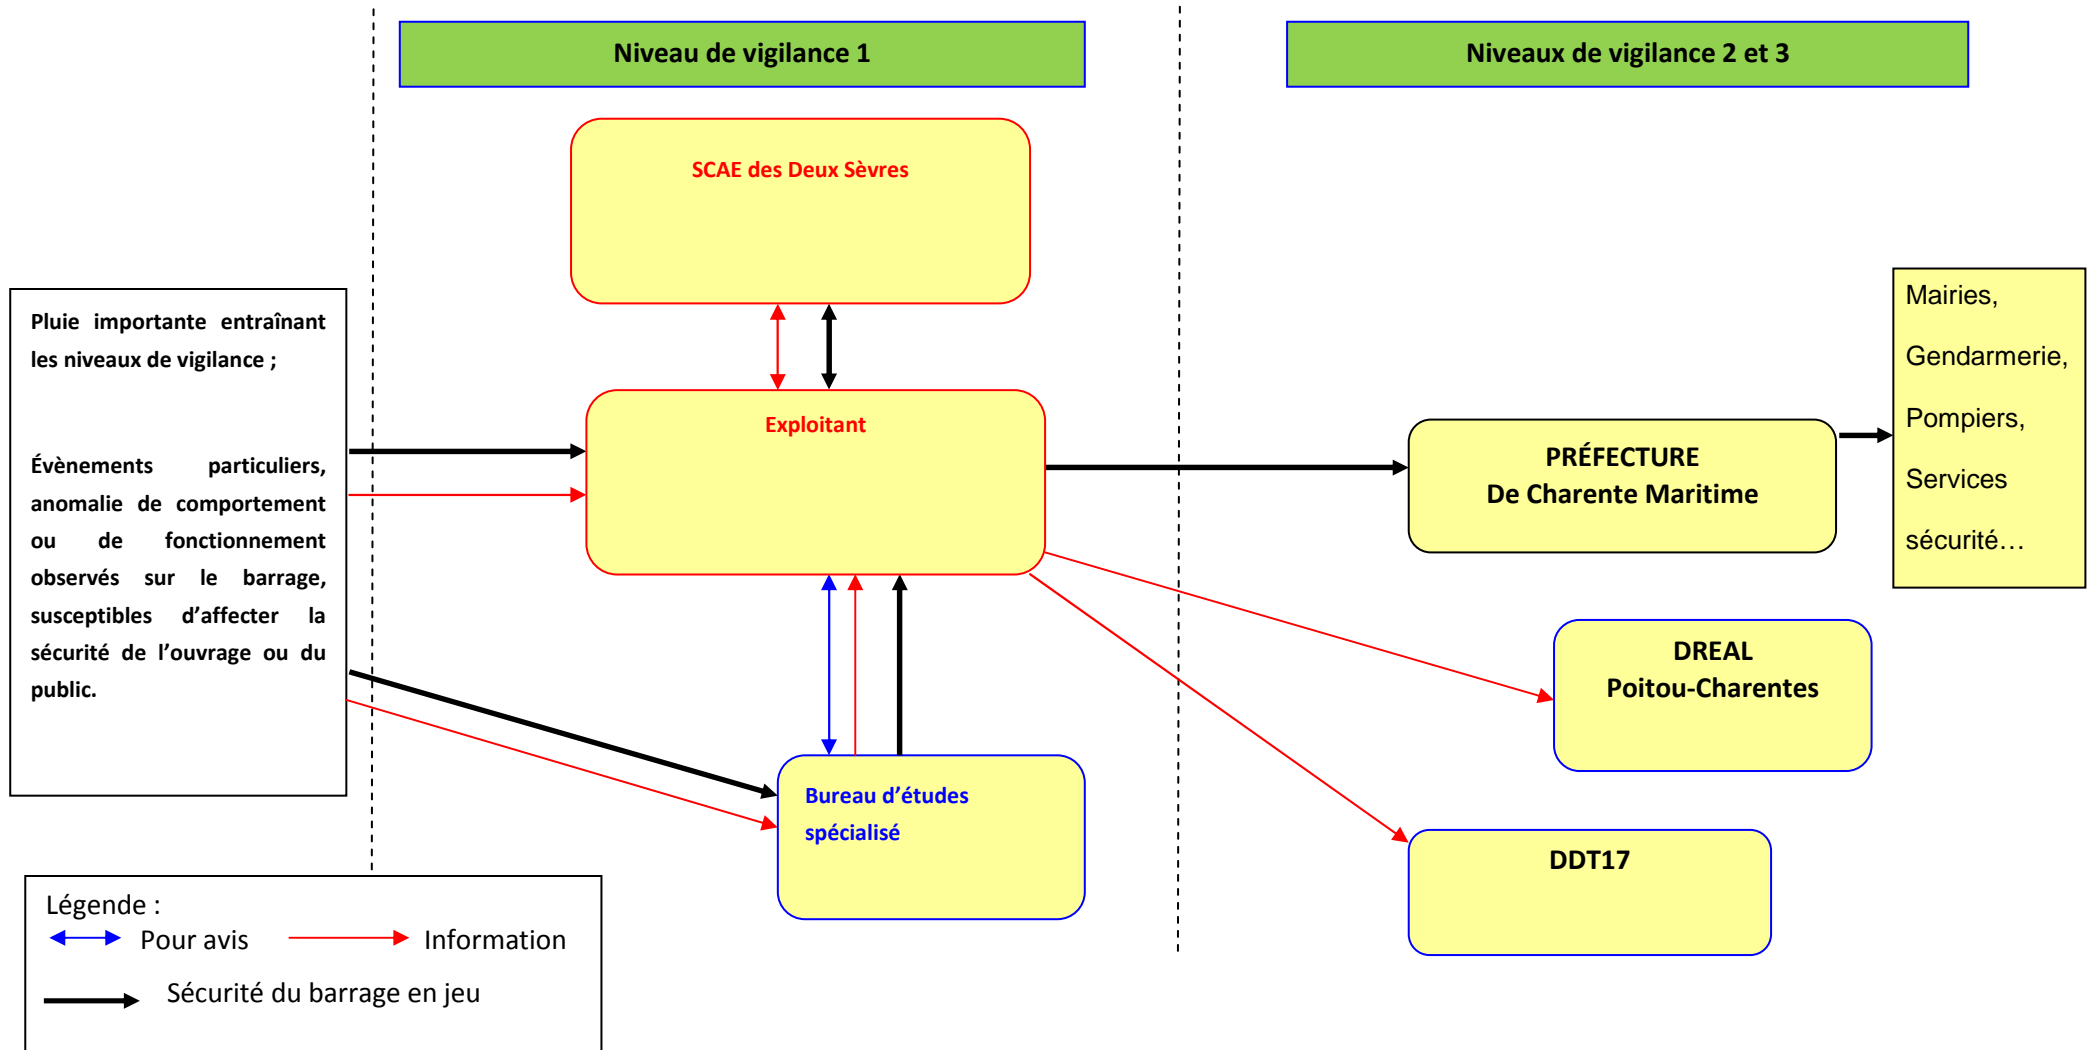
Niveau de vigilance 1

Niveaux de vigilance 2 et 3

SCAE des Deux Sèvres

Pluie importante entraînant les niveaux de vigilance ;

Évènements particuliers, anomalie de comportement ou de fonctionnement observés sur le barrage, susceptibles d'affecter la sécurité de l'ouvrage ou du public.

Exploitant

PRÉFECTURE
De Charente Maritime

Mairies,

Gendarmerie,

Pompiers,

Services

sécurité…

DREAL
Poitou-Charentes

Bureau d'études spécialisé

DDT17

Légende :
Pour avis
Information
Sécurité du barrage en jeu